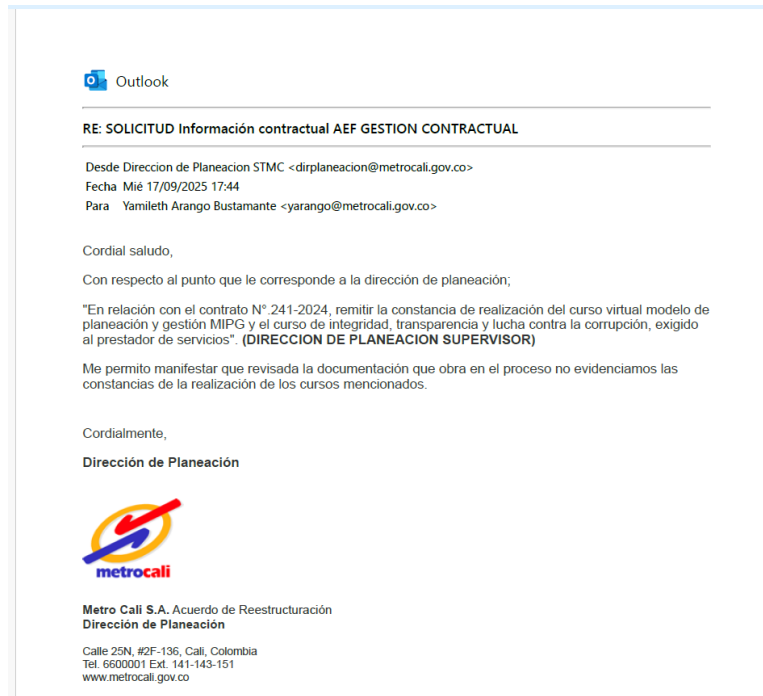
Outlook

RE: SOLICITUD Información contractual AEF GESTION CONTRACTUAL

Desde Direccion de Planeacion STMC <dirplaneacion@metrocali.gov.co>
Fecha Mié 17/09/2025 17:44
Para Yamileth Arango Bustamante <yarango@metrocali.gov.co>

Cordial saludo,

Con respecto al punto que le corresponde a la dirección de planeación;

"En relación con el contrato N°.241-2024, remitir la constancia de realización del curso virtual modelo de planeación y gestión MIPG y el curso de integridad, transparencia y lucha contra la corrupción, exigido al prestador de servicios". **(DIRECCION DE PLANEACION SUPERVISOR)**

Me permito manifestar que revisada la documentación que obra en el proceso no evidenciamos las constancias de la realización de los cursos mencionados.

Cordialmente,

**Dirección de Planeación**

metrocali

**Metro Cali S.A.** Acuerdo de Reestructuración
**Dirección de Planeación**

Calle 25N, #2F-136, Cali, Colombia
Tel. 6600001 Ext. 141-143-151
www.metrocali.gov.co